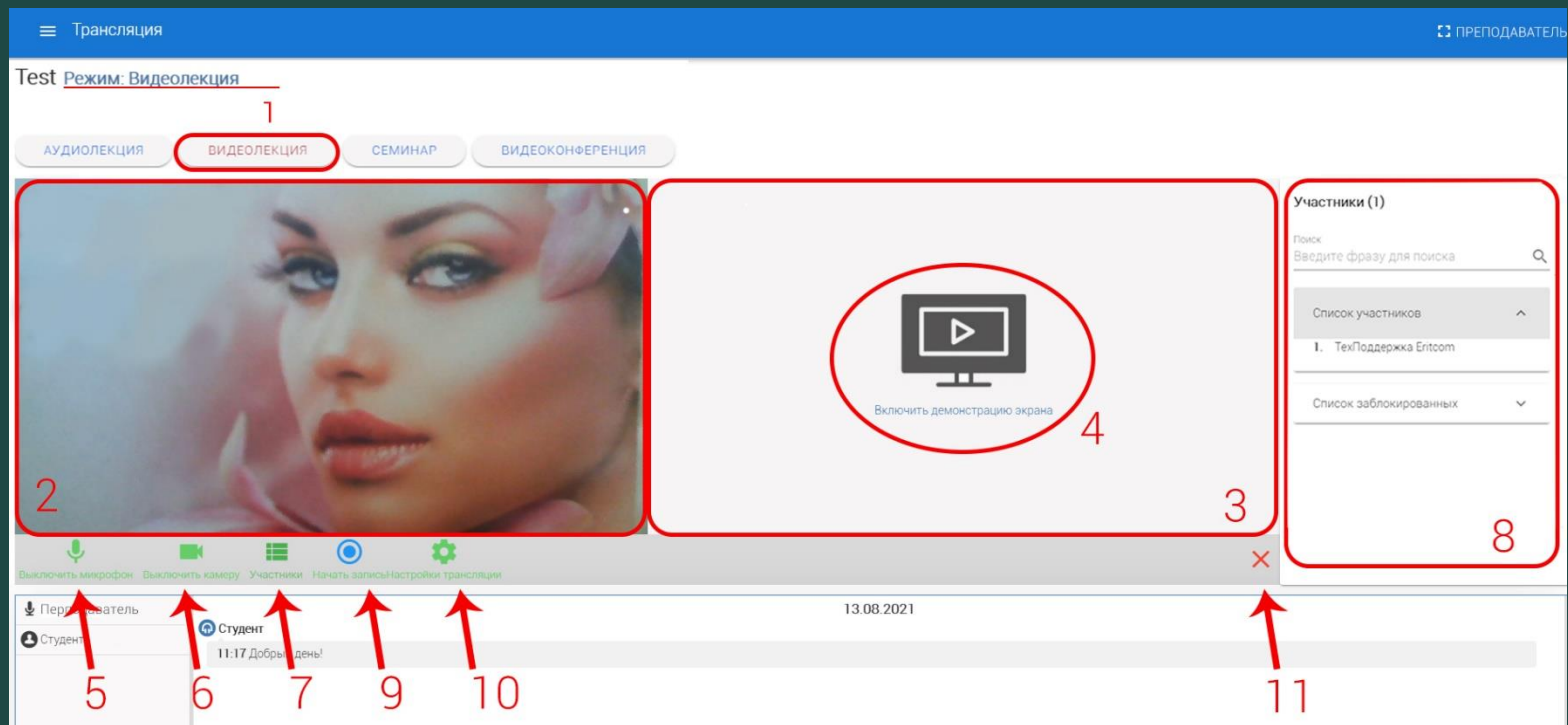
Трансляция

ПРЕПОДАВАТЕЛЬ

Test Режим: Видеолекция

1

АУДИОЛЕКЦИЯ ВИДЕОЛЕКЦИЯ СЕМИНАР ВИДЕОКОНФЕРЕНЦИЯ

2

Включить демонстрацию экрана

4

3

Участники (1)

Поиск
Введите фразу для поиска

Список участников

1. ТехПоддержка Eritcom

Список заблокированных

8

Выключить микрофон Выключить камеру Участники Начать запись Настройки трансляции

Пре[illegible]ватель

Студент

13.08.2021

Студент

11:17 Добр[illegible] день!

5 6 7 9 10 11